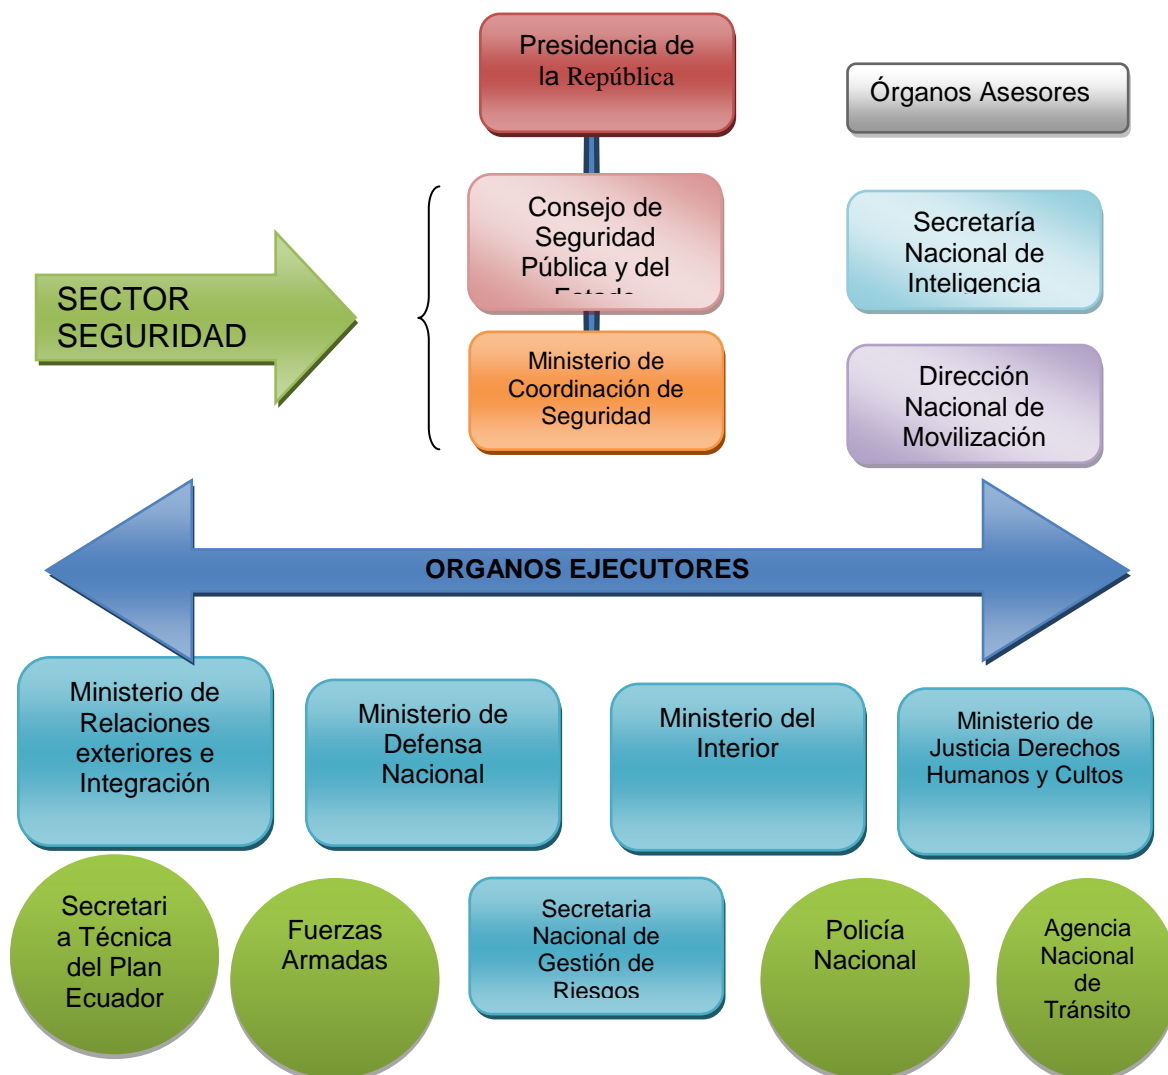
Presidencia de la República

Órganos Asesores

SECTOR SEGURIDAD

Consejo de Seguridad Pública y del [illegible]

Ministerio de Coordinación de Seguridad

Secretaría Nacional de Inteligencia

Dirección Nacional de Movilización

ORGANOS EJECUTORES

Ministerio de Relaciones exteriores e Integración

Ministerio de Defensa Nacional

Ministerio del Interior

Ministerio de Justicia Derechos Humanos y Cultos

Secretari a Técnica del Plan Ecuador

Fuerzas Armadas

Secretaria Nacional de Gestión de Riesgos

Policía Nacional

Agencia Nacional de Tránsito